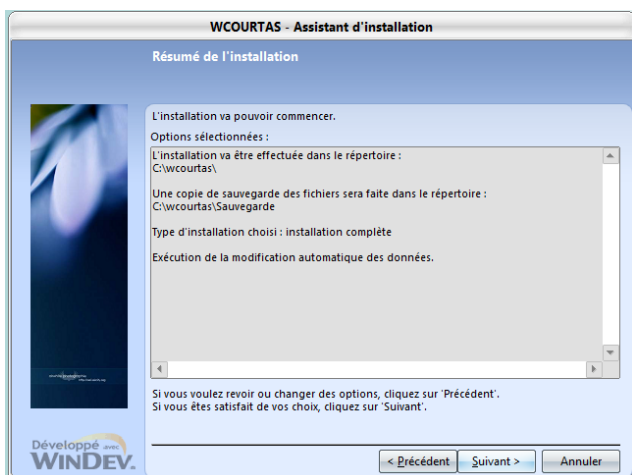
WCOURTAS - Assistant d'installation

Résumé de l'installation

L'installation va pouvoir commencer.

Options sélectionnées :

L'installation va être effectuée dans le répertoire :
C:\wcourtas\

Une copie de sauvegarde des fichiers sera faite dans le répertoire :
C:\wcourtas\Sauvegarde

Type d'installation choisi : installation complète

Exécution de la modification automatique des données.

Si vous voulez revoir ou changer des options, cliquez sur 'Précédent'.
Si vous êtes satisfait de vos choix, cliquez sur 'Suivant'.

Développé avec WINDEV.

< Précédent | Suivant > | Annuler